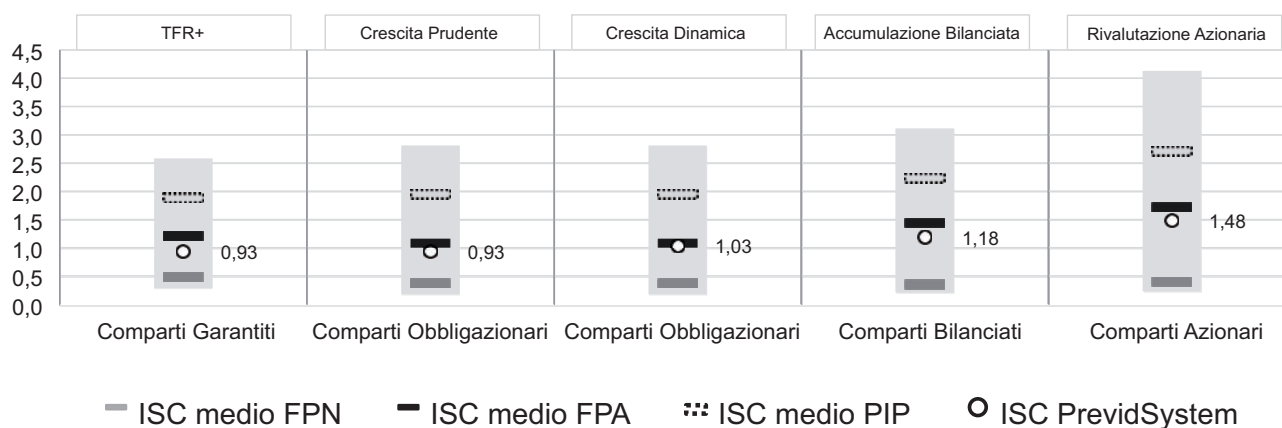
TFR+
Crescita Prudente
Crescita Dinamica
Accumulazione Bilanciata
Rivalutazione Azionaria

4,5
4,0
3,5
3,0
2,5
2,0
1,5
1,0
0,5
0,0

0,93
0,93
1,03
1,18
1,48

Comparti Garantiti
Comparti Obbligazionari
Comparti Obbligazionari
Comparti Bilanciati
Comparti Azionari

ISC medio FPN
ISC medio FPA
ISC medio PIP
ISC PrevidSystem